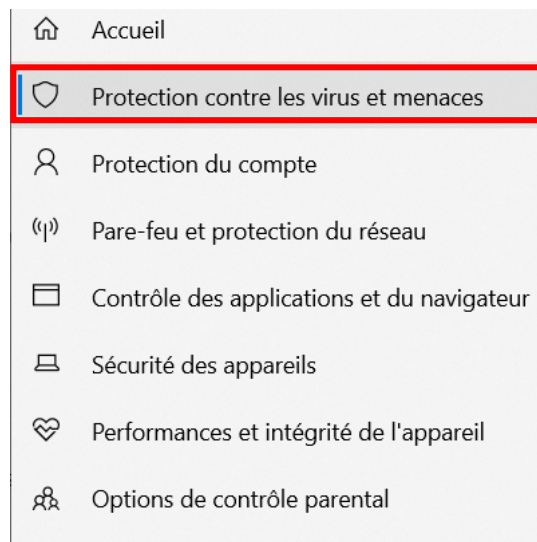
Accueil

Protection contre les virus et menaces

Protection du compte

Pare-feu et protection du réseau

Contrôle des applications et du navigateur

Sécurité des appareils

Performances et intégrité de l'appareil

Options de contrôle parental